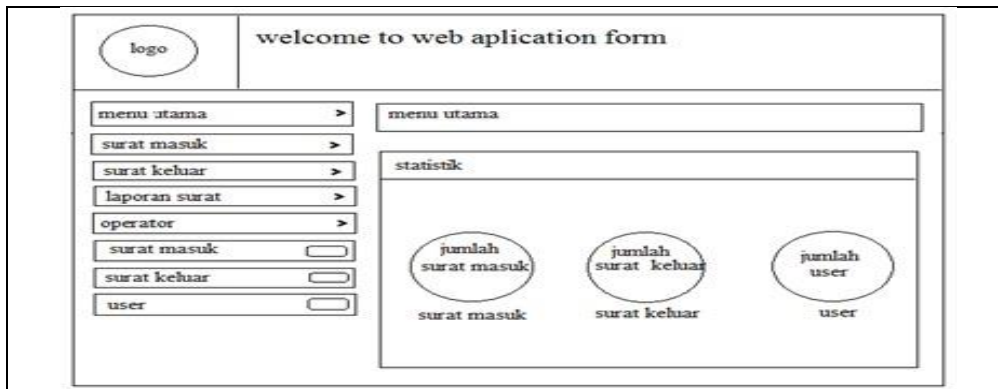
logo

welcome to web aplication form

menu utama >
surat masuk >
surat keluar >
laporan surat >
operator >
surat masuk
surat keluar
user

menu utama

statistik

jumlah surat masuk
surat masuk

jumlah surat keluar
surat keluar

jumlah user
user